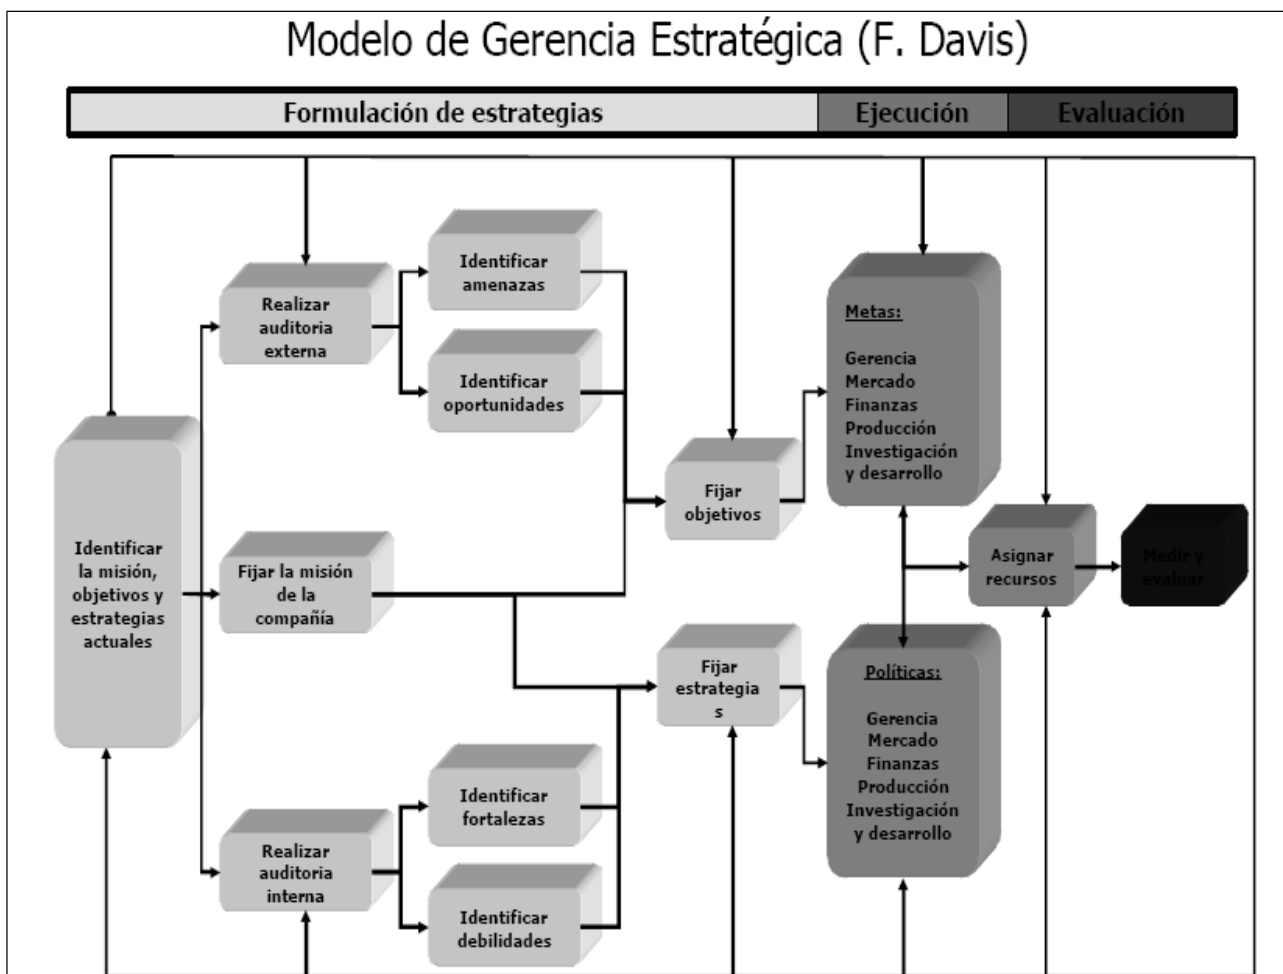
Modelo de Gerencia Estratégica (F. Davis)

Formulación de estrategias | Ejecución | Evaluación

Identificar la misión, objetivos y estrategias actuales

Realizar auditoria externa

Identificar amenazas

Identificar oportunidades

Fijar la misión de la compañía

Realizar auditoria interna

Identificar fortalezas

Identificar debilidades

Fijar objetivos

Fijar estrategia s

Metas:

Gerencia
Mercado
Finanzas
Producción
Investigación y desarrollo

Políticas:

Gerencia
Mercado
Finanzas
Producción
Investigación y desarrollo

Asignar recursos

Medir y evaluar